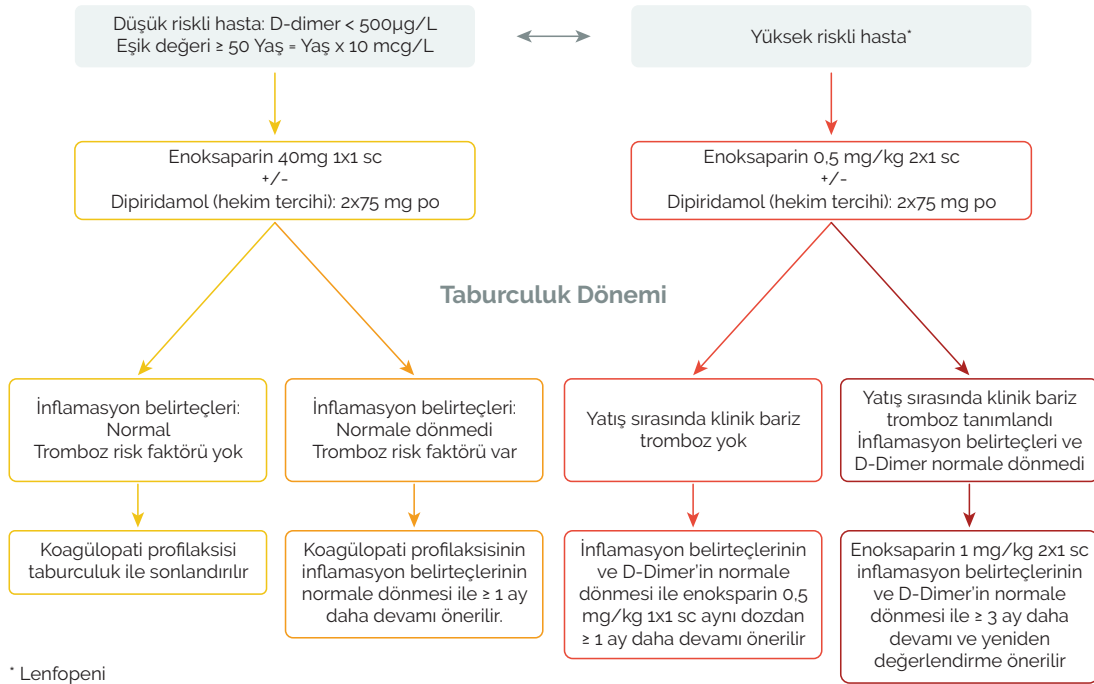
Düşük riskli hasta: D-dimer < 500µg/L
Eşik değeri ≥ 50 Yaş = Yaş x 10 mcg/L

Yüksek riskli hasta*

Enoksaparin 40mg 1x1 sc
+/-
Dipiridamol (hekim tercihi): 2x75 mg po

Enoksaparin 0,5 mg/kg 2x1 sc
+/-
Dipiridamol (hekim tercihi): 2x75 mg po

Taburculuk Dönemi

İnflamasyon belirteçleri: Normal
Tromboz risk faktörü yok

İnflamasyon belirteçleri: Normale dönmedi
Tromboz risk faktörü var

Yatış sırasında klinik bariz tromboz yok

Yatış sırasında klinik bariz tromboz tanımlandı
İnflamasyon belirteçleri ve D-Dimer normale dönmedi

Koagülopati profilaksisi taburculuk ile sonlandırılır

Koagülopati profilaksisinin inflamasyon belirteçlerinin normale dönmesi ile ≥ 1 ay daha devamı önerilir.

İnflamasyon belirteçlerinin ve D-Dimer'in normale dönmesi ile enoksparin 0,5 mg/kg 1x1 sc aynı dozdan ≥ 1 ay daha devamı önerilir

Enoksaparin 1 mg/kg 2x1 sc inflamasyon belirteçlerinin ve D-Dimer'in normale dönmesi ile ≥ 3 ay daha devamı ve yeniden değerlendirme önerilir

* Lenfopeni